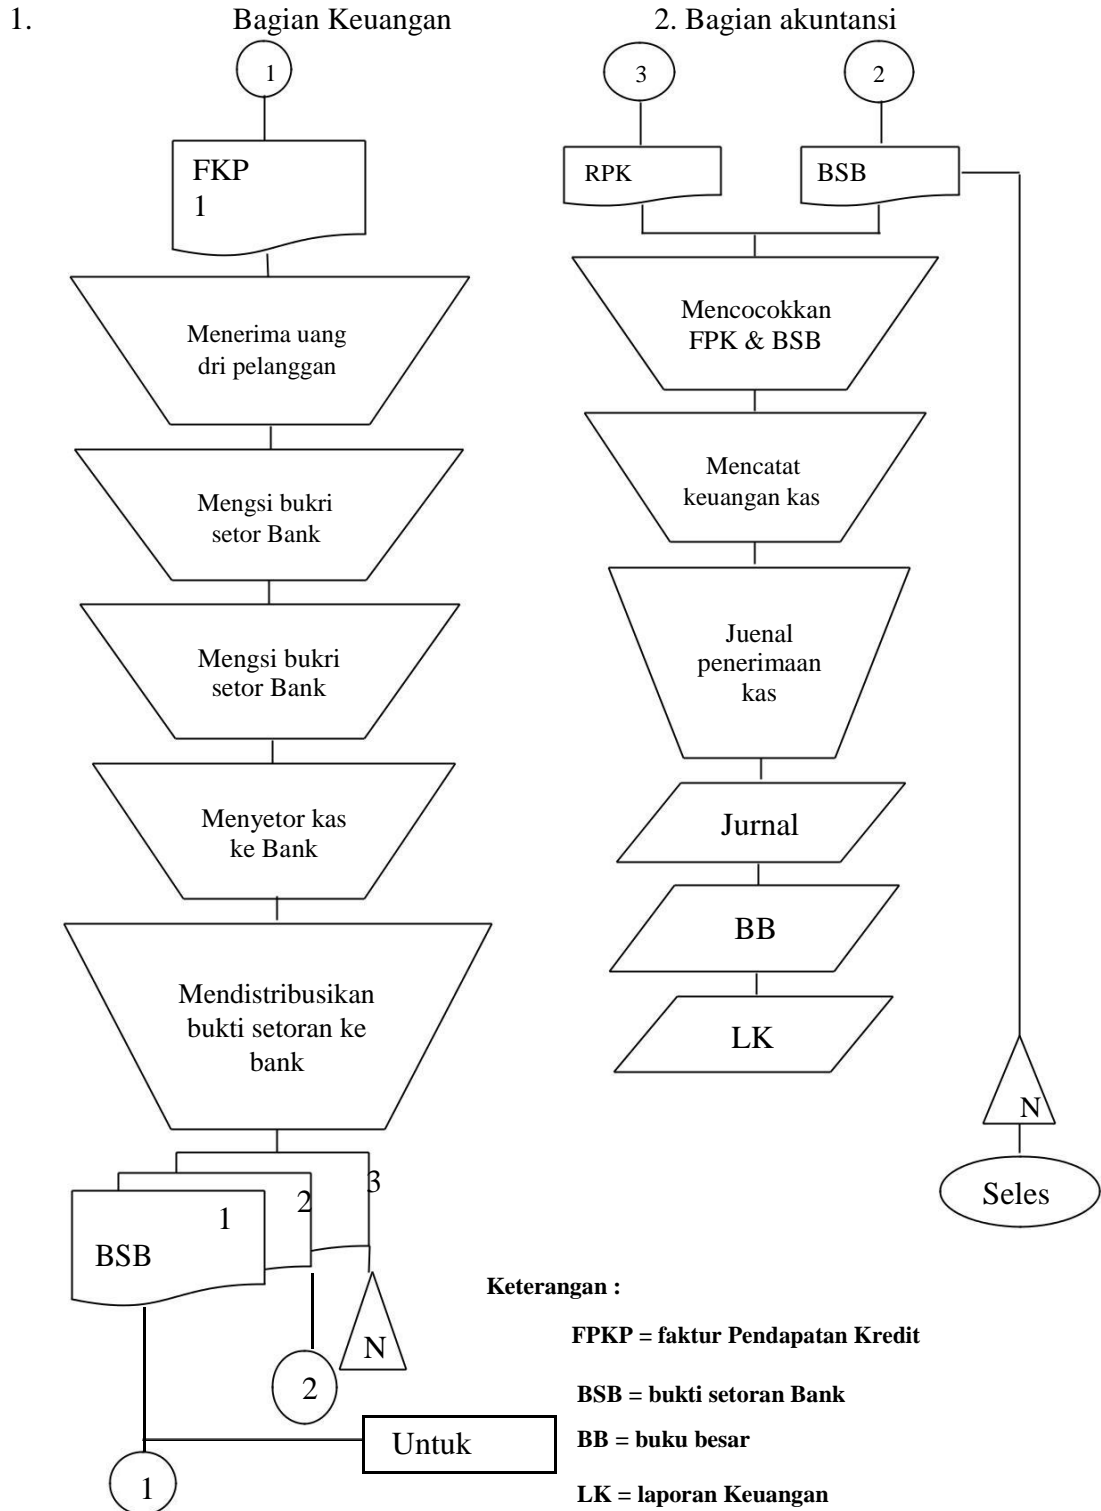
1. Bagian Keuangan

1

FKP
1

Menerima uang dri pelanggan

Mengsi bukri setor Bank

Mengsi bukri setor Bank

Menyetor kas ke Bank

Mendistribusikan bukti setoran ke bank

3
2
1
BSB

N

2

Untuk

1

2. Bagian akuntansi

3

2

RPK

BSB

Mencocokkan FPK & BSB

Mencatat keuangan kas

Juenal penerimaan kas

Jurnal

BB

LK

N

Seles

Keterangan :

FPKP = faktur Pendapatan Kredit

BSB = bukti setoran Bank

BB = buku besar

LK = laporan Keuangan